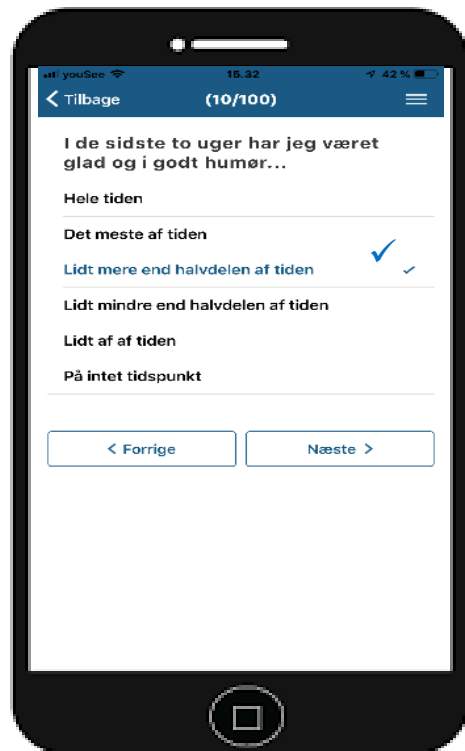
youSee 15.32 42 %

< Tilbage (10/100)

I de sidste to uger har jeg været glad og i godt humør...

Hele tiden

Det meste af tiden

Lidt mere end halvdelen af tiden

Lidt mindre end halvdelen af tiden

Lidt af af tiden

På intet tidspunkt

< Forrige

Næste >